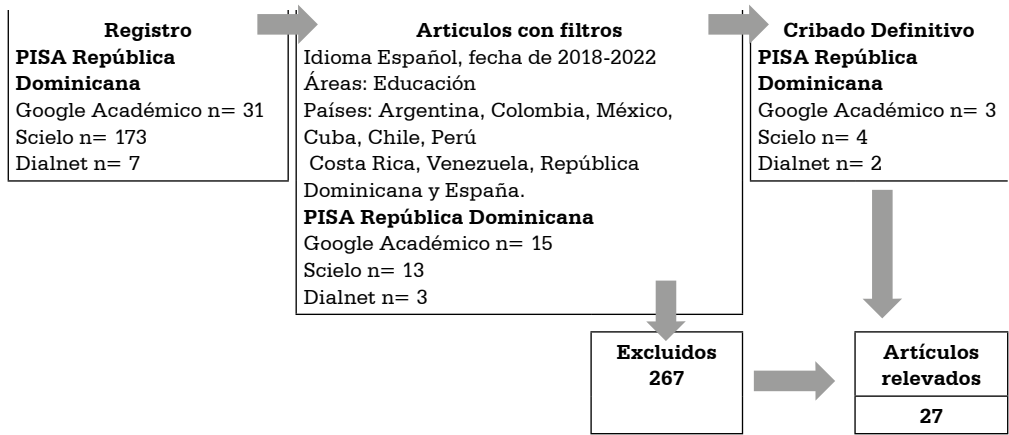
**Registro**
**PISA República Dominicana**
Google Académico n= 31
Scielo n= 173
Dialnet n= 7

**Articulos con filtros**
Idioma Español, fecha de 2018-2022
Áreas: Educación
Países: Argentina, Colombia, México, Cuba, Chile, Perú
Costa Rica, Venezuela, República Dominicana y España.
**PISA República Dominicana**
Google Académico n= 15
Scielo n= 13
Dialnet n= 3

**Cribado Definitivo**
**PISA República Dominicana**
Google Académico n= 3
Scielo n= 4
Dialnet n= 2

**Excluidos**
**267**

**Artículos relevados**
**27**